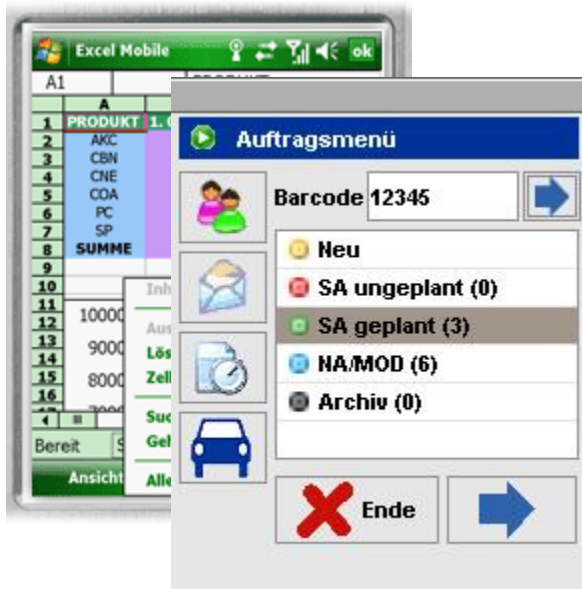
Excel Mobile ok

A1 PRODUKT

| | A |
|---|---|
| 1 | PRODUKT |
| 2 | AKC |
| 3 | CBN |
| 4 | CNE |
| 5 | COA |
| 6 | PC |
| 7 | SP |
| 8 | SUMME |
| 9 | |
| 10 | |
| 11 | |
| 12 | 10000 |
| 13 | 9000 |
| 14 | |
| 15 | 8000 |
| 16 | |

Inh
Aus
Lös
Zell
Suc
Geh
Alle

Bereit
Ansicht

Auftragsmenü

Barcode 12345

Neu
SA ungeplant (0)
SA geplant (3)
NA/MOD (6)
Archiv (0)

Ende